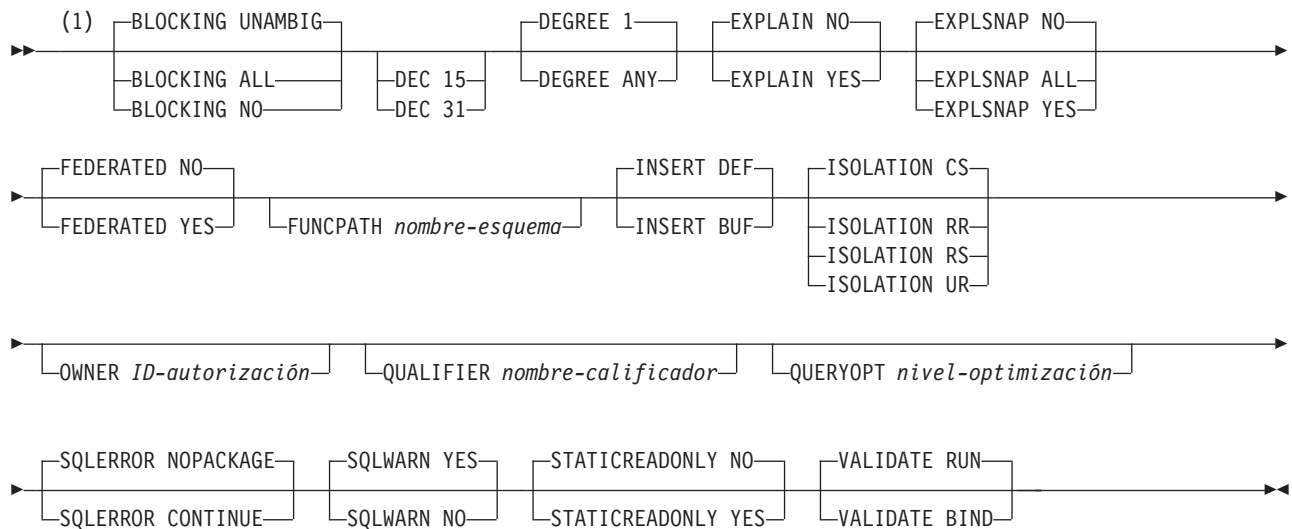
(1) BLOCKING UNAMBIG
BLOCKING ALL
BLOCKING NO
DEC 15
DEC 31
DEGREE 1
DEGREE ANY
EXPLAIN NO
EXPLAIN YES
EXPLSNAP NO
EXPLSNAP ALL
EXPLSNAP YES

FEDERATED NO
FEDERATED YES
FUNCPATH *nombre-esquema*
INSERT DEF
INSERT BUF
ISOLATION CS
ISOLATION RR
ISOLATION RS
ISOLATION UR

OWNER *ID-autorización*
QUALIFIER *nombre-calificador*
QUERYOPT *nivel-optimización*

SQLERROR NOPACKAGE
SQLERROR CONTINUE
SQLWARN YES
SQLWARN NO
STATICREADONLY NO
STATICREADONLY YES
VALIDATE RUN
VALIDATE BIND